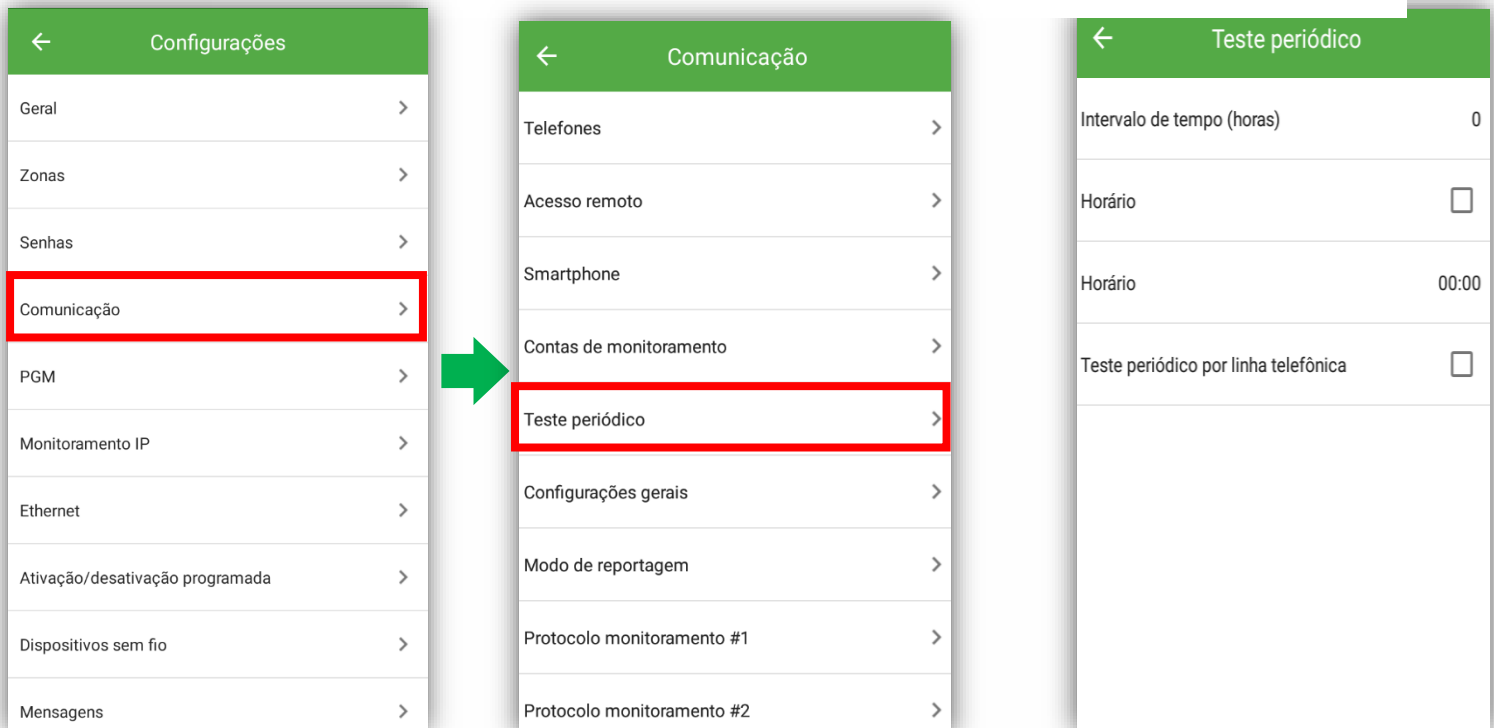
Configurações

Geral

Zonas

Senhas

Comunicação

PGM

Monitoramento IP

Ethernet

Ativação/desativação programada

Dispositivos sem fio

Mensagens

Comunicação

Telefones

Acesso remoto

Smartphone

Contas de monitoramento

Teste periódico

Configurações gerais

Modo de reportagem

Protocolo monitoramento #1

Protocolo monitoramento #2

Teste periódico

Intervalo de tempo (horas) 0

Horário

Horário 00:00

Teste periódico por linha telefônica